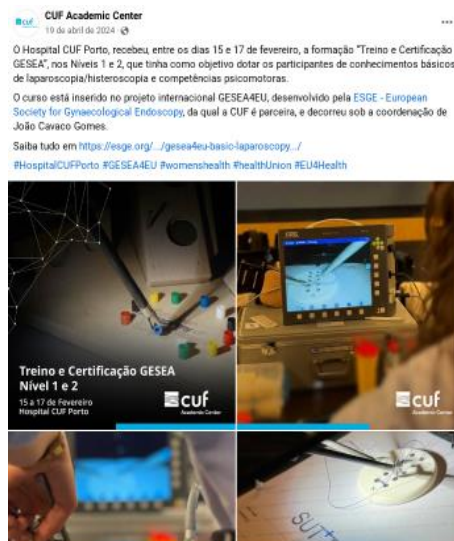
CUF Academic Center
19 de abril de 2024 ·

O Hospital CUF Porto, recebeu, entre os dias 15 e 17 de fevereiro, a formação "Treino e Certificação GESEA", nos Níveis 1 e 2, que tinha como objetivo dotar os participantes de conhecimentos básicos de laparoscopia/histeroscopia e competências psicomotoras.

O curso está inserido no projeto internacional GESEA4EU, desenvolvido pela ESGE - European Society for Gynaecological Endoscopy, da qual a CUF é parceira, e decorreu sob a coordenação de João Cavaco Gomes.

Saiba tudo em https://esge.org/…/gesea4eu-basic-laparoscopy…/

#HospitalCUFPorto #GESEA4EU #womenshealth #healthUnion #EU4Health

Treino e Certificação GESEA Nível 1 e 2

15 a 17 de Fevereiro
Hospital CUF Porto

cuf
Academic Center

cuf
Academic Center

SUT